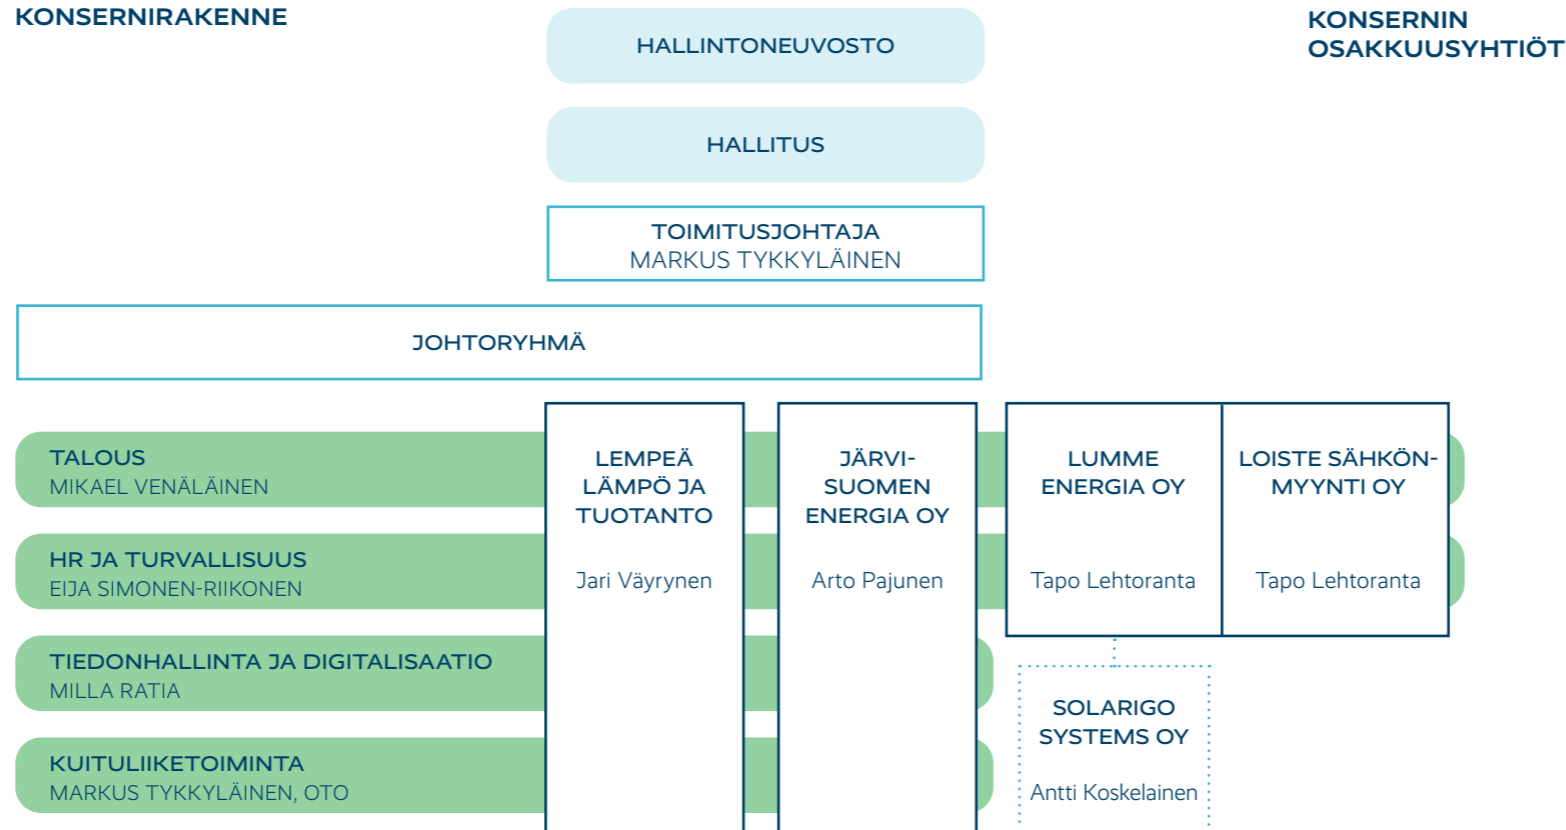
KONSERNIRAKENNE

HALLINTONEUVOSTO

KONSERNIN OSAKKUUSYHTIÖT

HALLITUS

TOIMITUSJOHTAJA
MARKUS TYKKYLÄINEN

JOHTORYHMÄ

TALOUS
MIKAEL VENÄLÄINEN

HR JA TURVALLISUUS
EIJA SIMONEN-RIIKONEN

TIEDONHALLINTA JA DIGITALISAATIO
MILLA RATIA

KUITULIIKETOIMINTA
MARKUS TYKKYLÄINEN, OTO

LEMPEÄ LÄMPÖ JA TUOTANTO

Jari Väyrynen

JÄRVI-SUOMEN ENERGIA OY

Arto Pajunen

LUMME ENERGIA OY

Tapo Lehtoranta

LOISTE SÄHKÖNMYYNTI OY

Tapo Lehtoranta

SOLARIGO SYSTEMS OY

Antti Koskelainen